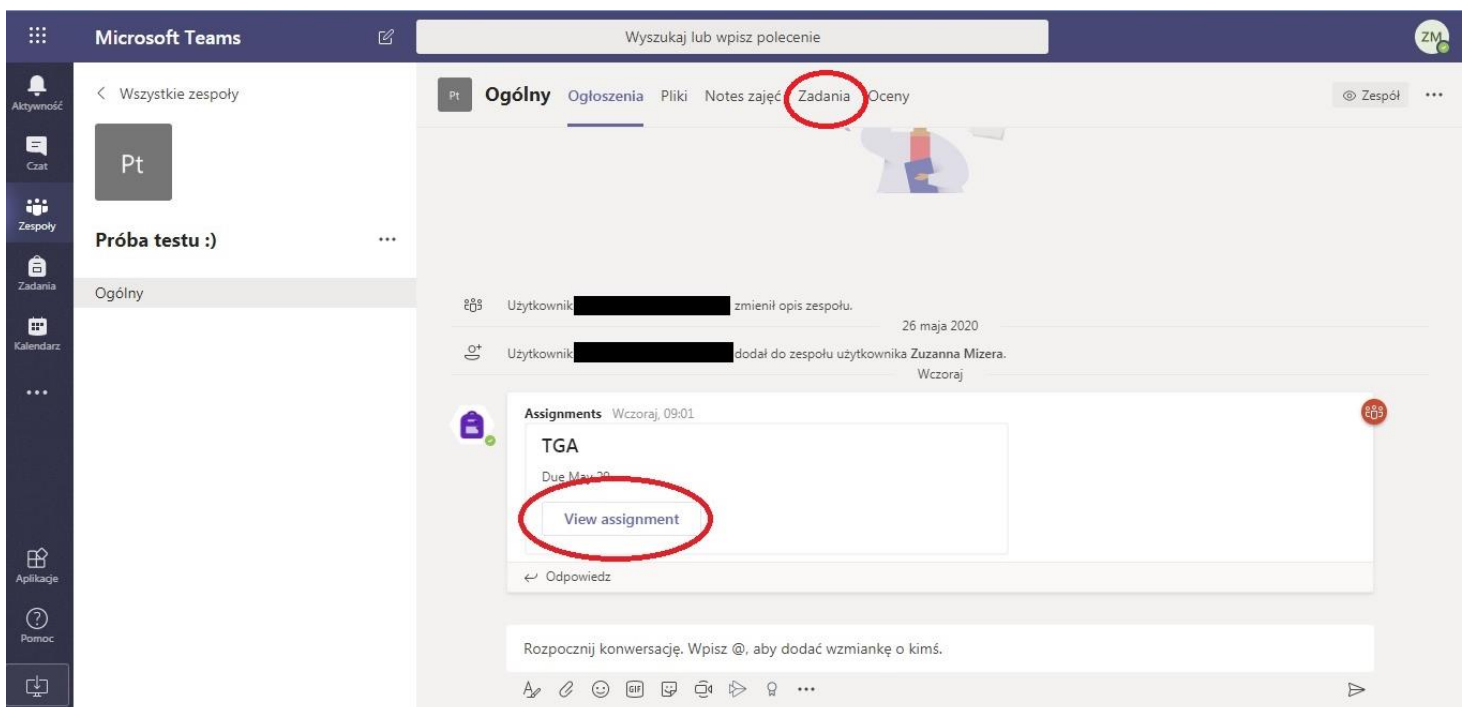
Microsoft Teams

Wyszukaj lub wpisz polecenie

ZM

Aktywność

Czat

Zespoły

Zadania

Kalendarz

...

Aplikacje

Pomoc

< Wszystkie zespoły

Pt

Próba testu :)

...

Ogólny

Pt

Ogólny Ogłoszenia Pliki Notes zajęć Zadania Oceny

Zespół ...

Użytkownik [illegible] zmienił opis zespołu.

26 maja 2020

Użytkownik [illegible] dodał do zespołu użytkownika Zuzanna Mizera.

Wczoraj

Assignments Wczoraj, 09:01

TGA

Due May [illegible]

View assignment

Odpowiedz

Rozpocznij konwersację. Wpisz @, aby dodać wzmiankę o kimś.

...